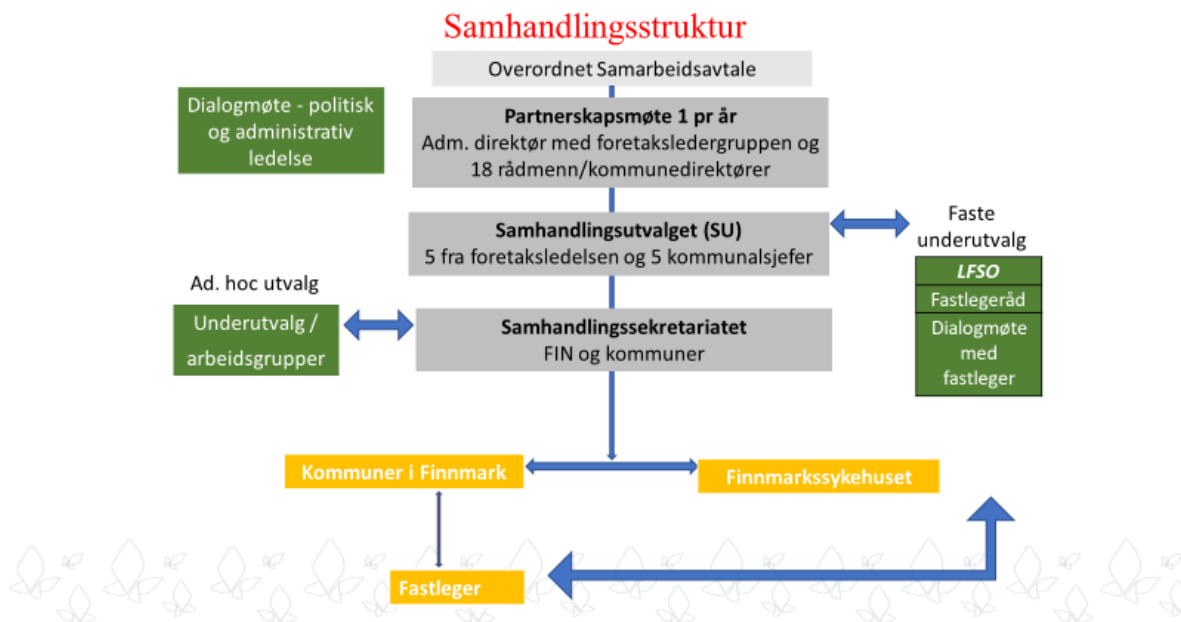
Samhandlingsstruktur

Overordnet Samarbeidsavtale

Dialogmøte - politisk og administrativ ledelse

Partnerskapsmøte 1 pr år
Adm. direktør med foretaksledergruppen og 18 rådmenn/kommunedirektører

Samhandlingsutvalget (SU)
5 fra foretaksledelsen og 5 kommunalsjefer

Faste underutvalg

LFSO

Fastlegeråd

Dialogmøte med fastleger

Ad. hoc utvalg

Underutvalg / arbeidsgrupper

Samhandlingssekretariatet
FIN og kommuner

Kommuner i Finnmark

Finnmarkssykehuset

Fastleger